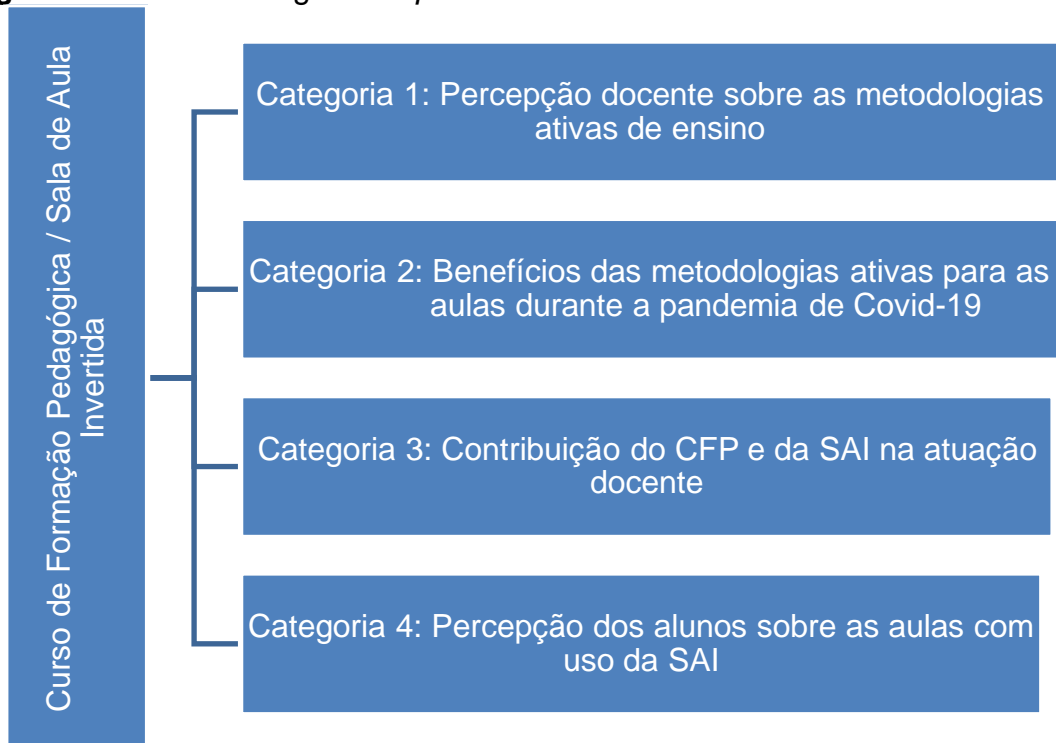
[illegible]

Curso de Formação Pedagógica / Sala de Aula Invertida

Categoria 1: Percepção docente sobre as metodologias ativas de ensino

Categoria 2: Benefícios das metodologias ativas para as aulas durante a pandemia de Covid-19

Categoria 3: Contribuição do CFP e da SAI na atuação docente

Categoria 4: Percepção dos alunos sobre as aulas com uso da SAI